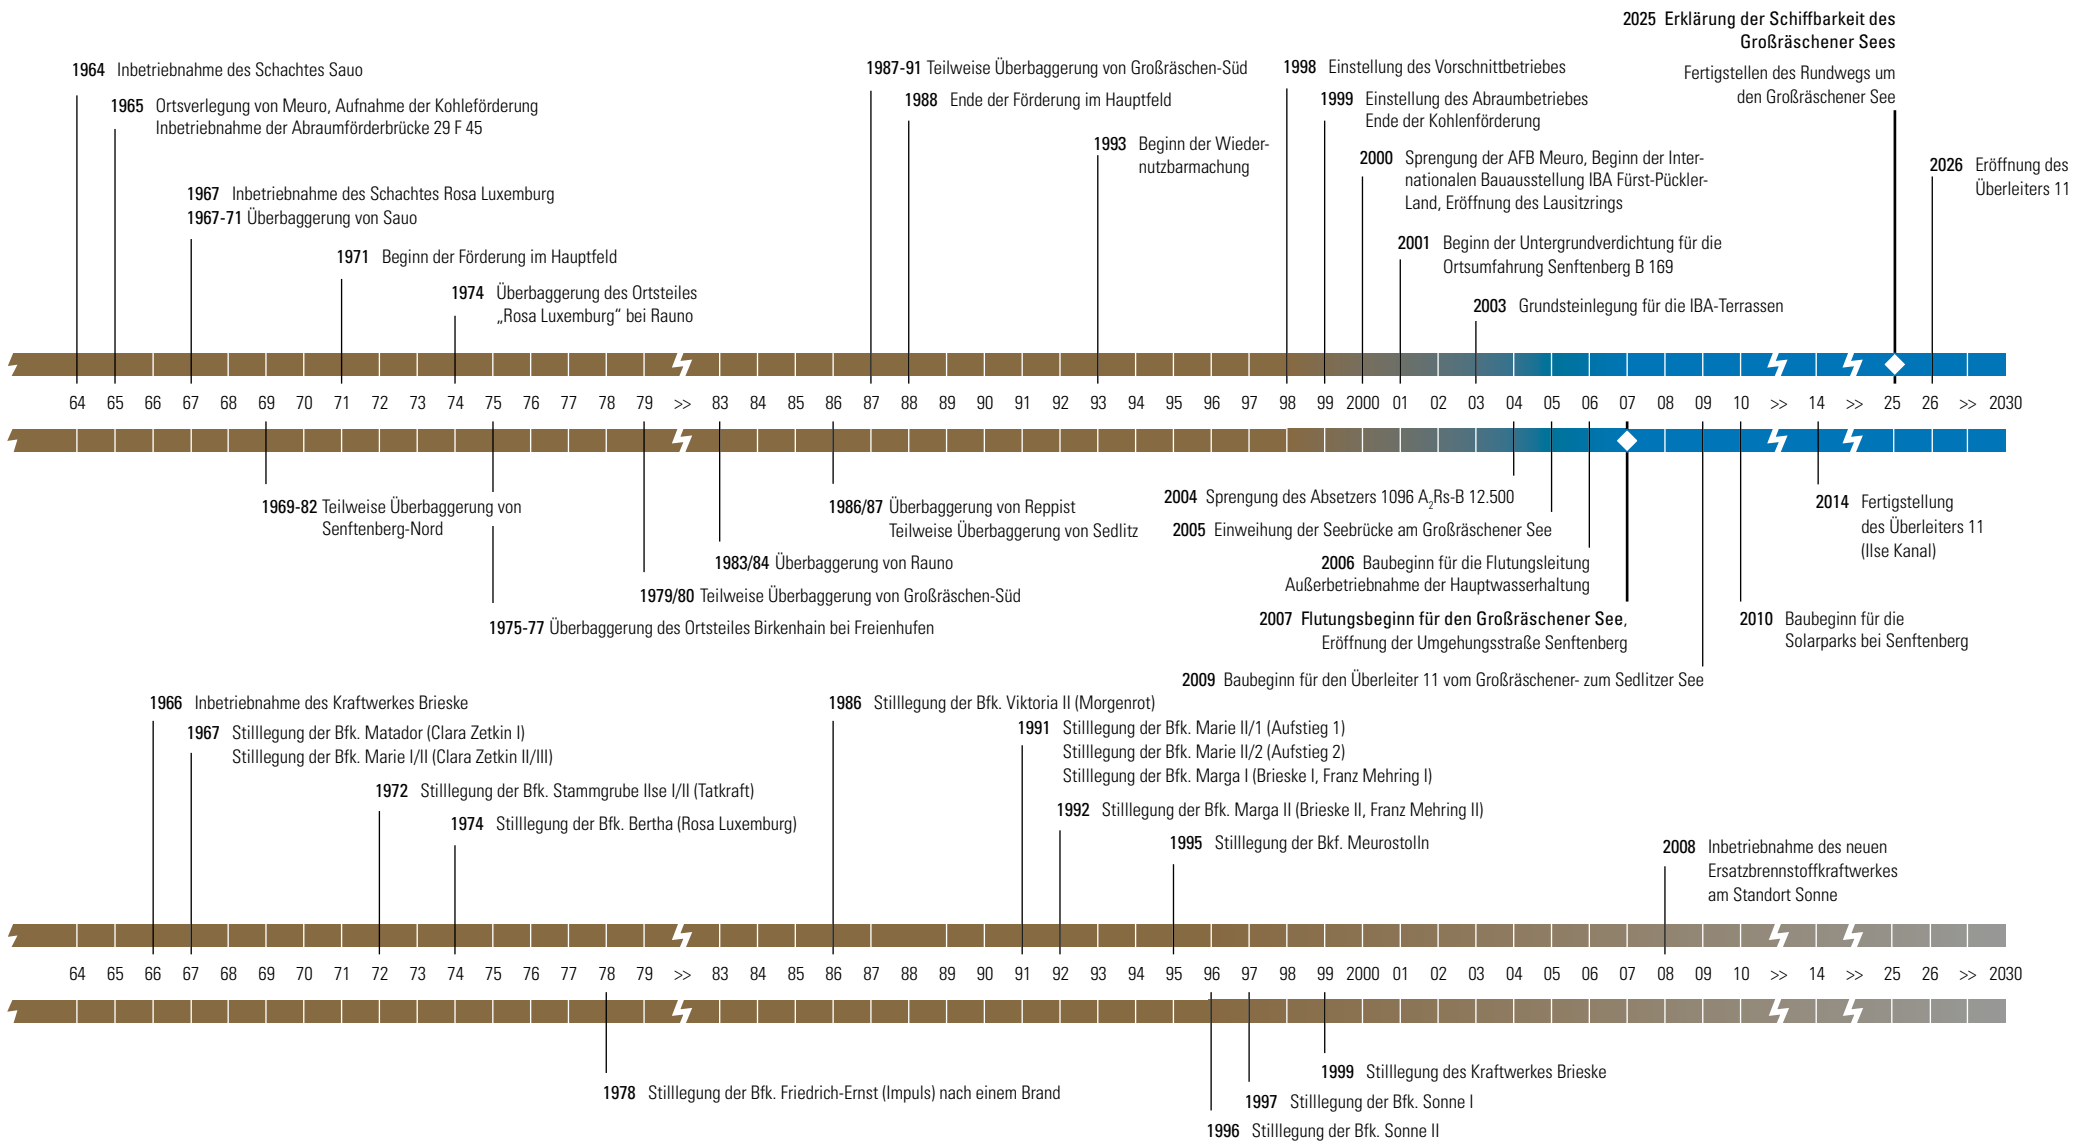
**2025** Erklärung der Schiffbarkeit des Großräschener Sees

Fertigstellen des Rundwegs um den Großräschener See

**1964** Inbetriebnahme des Schachtes Sauo

**1965** Ortsverlegung von Meuro, Aufnahme der Kohleförderung Inbetriebnahme der Abraumförderbrücke 29 F 45

**1967** Inbetriebnahme des Schachtes Rosa Luxemburg
**1967-71** Überbaggerung von Sauo

**1971** Beginn der Förderung im Hauptfeld

**1974** Überbaggerung des Ortsteiles „Rosa Luxemburg“ bei Rauno

**1987-91** Teilweise Überbaggerung von Großräschen-Süd

**1988** Ende der Förderung im Hauptfeld

**1993** Beginn der Wiedernutzbarmachung

**1998** Einstellung des Vorschnittbetriebes

**1999** Einstellung des Abraumbetriebes Ende der Kohlenförderung

**2000** Sprengung der AFB Meuro, Beginn der Internationalen Bauausstellung IBA Fürst-Pückler-Land, Eröffnung des Lausitzrings

**2001** Beginn der Untergrundverdichtung für die Ortsumfahrung Senftenberg B 169

**2003** Grundsteinlegung für die IBA-Terrassen

**2026** Eröffnung des Überleiters 11

64 65 66 67 68 69 70 71 72 73 74 75 76 77 78 79 >> 83 84 85 86 87 88 89 90 91 92 93 94 95 96 97 98 99 2000 01 02 03 04 05 06 07 08 09 10 >> 14 >> 25 26 >> 2030

**1969-82** Teilweise Überbaggerung von Senftenberg-Nord

**1986/87** Überbaggerung von Reppist Teilweise Überbaggerung von Sedlitz

**1983/84** Überbaggerung von Rauno

**1979/80** Teilweise Überbaggerung von Großräschen-Süd

**1975-77** Überbaggerung des Ortsteiles Birkenhain bei Freienhufen

**2004** Sprengung des Absetzers 1096 $A_2$Rs-B 12.500

**2005** Einweihung der Seebrücke am Großräschener See

**2006** Baubeginn für die Flutungsleitung Außerbetriebnahme der Hauptwasserhaltung

**2007 Flutungsbeginn für den Großräschener See,** Eröffnung der Umgehungsstraße Senftenberg

**2009** Baubeginn für den Überleiter 11 vom Großräschener- zum Sedlitzer See

**2014** Fertigstellung des Überleiters 11 (Ilse Kanal)

**2010** Baubeginn für die Solarparks bei Senftenberg

**1966** Inbetriebnahme des Kraftwerkes Brieske

**1967** Stilllegung der Bfk. Matador (Clara Zetkin I) Stilllegung der Bfk. Marie I/II (Clara Zetkin II/III)

**1972** Stilllegung der Bfk. Stammgrube Ilse I/II (Tatkraft)

**1974** Stilllegung der Bfk. Bertha (Rosa Luxemburg)

**1986** Stilllegung der Bfk. Viktoria II (Morgenrot)

**1991** Stilllegung der Bfk. Marie II/1 (Aufstieg 1)
Stilllegung der Bfk. Marie II/2 (Aufstieg 2)
Stilllegung der Bfk. Marga I (Brieske I, Franz Mehring I)

**1992** Stilllegung der Bfk. Marga II (Brieske II, Franz Mehring II)

**1995** Stilllegung der Bkf. Meurostolln

**2008** Inbetriebnahme des neuen Ersatzbrennstoffkraftwerkes am Standort Sonne

64 65 66 67 68 69 70 71 72 73 74 75 76 77 78 79 >> 83 84 85 86 87 88 89 90 91 92 93 94 95 96 97 98 99 2000 01 02 03 04 05 06 07 08 09 10 >> 14 >> 25 26 >> 2030

**1978** Stilllegung der Bfk. Friedrich-Ernst (Impuls) nach einem Brand

**1999** Stillegung des Kraftwerkes Brieske

**1997** Stilllegung der Bfk. Sonne I

**1996** Stilllegung der Bfk. Sonne II